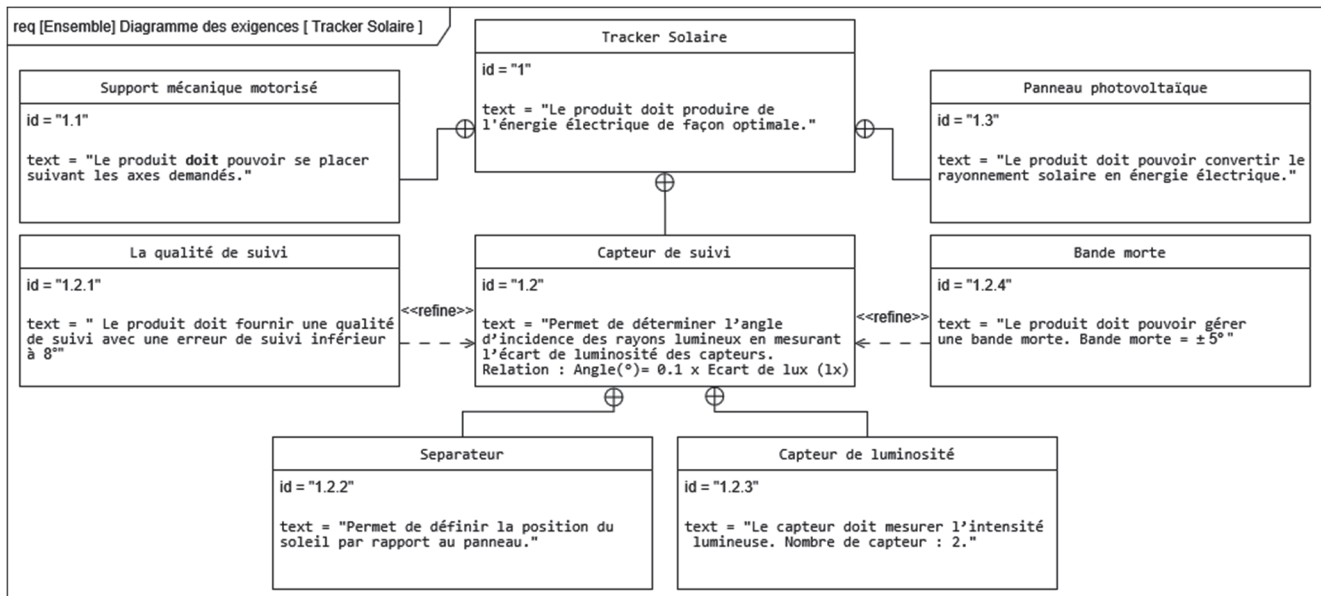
req [Ensemble] Diagramme des exigences [ Tracker Solaire ]

Tracker Solaire
id = "1"
text = "Le produit doit produire de l'énergie électrique de façon optimale."

Support mécanique motorisé
id = "1.1"
text = "Le produit doit pouvoir se placer suivant les axes demandés."

Panneau photovoltaïque
id = "1.3"
text = "Le produit doit pouvoir convertir le rayonnement solaire en énergie électrique."

La qualité de suivi
id = "1.2.1"
text = " Le produit doit fournir une qualité de suivi avec une erreur de suivi inférieur à 8°"

<<refine>>

Capteur de suivi
id = "1.2"
text = "Permet de déterminer l'angle d'incidence des rayons lumineux en mesurant l'écart de luminosité des capteurs.
Relation : Angle(°)= 0.1 x Ecart de lux (lx)

<<refine>>

Bande morte
id = "1.2.4"
text = "Le produit doit pouvoir gérer une bande morte. Bande morte = ± 5°"

Separateur
id = "1.2.2"
text = "Permet de définir la position du soleil par rapport au panneau."

Capteur de luminosité
id = "1.2.3"
text = "Le capteur doit mesurer l'intensité lumineuse. Nombre de capteur : 2."